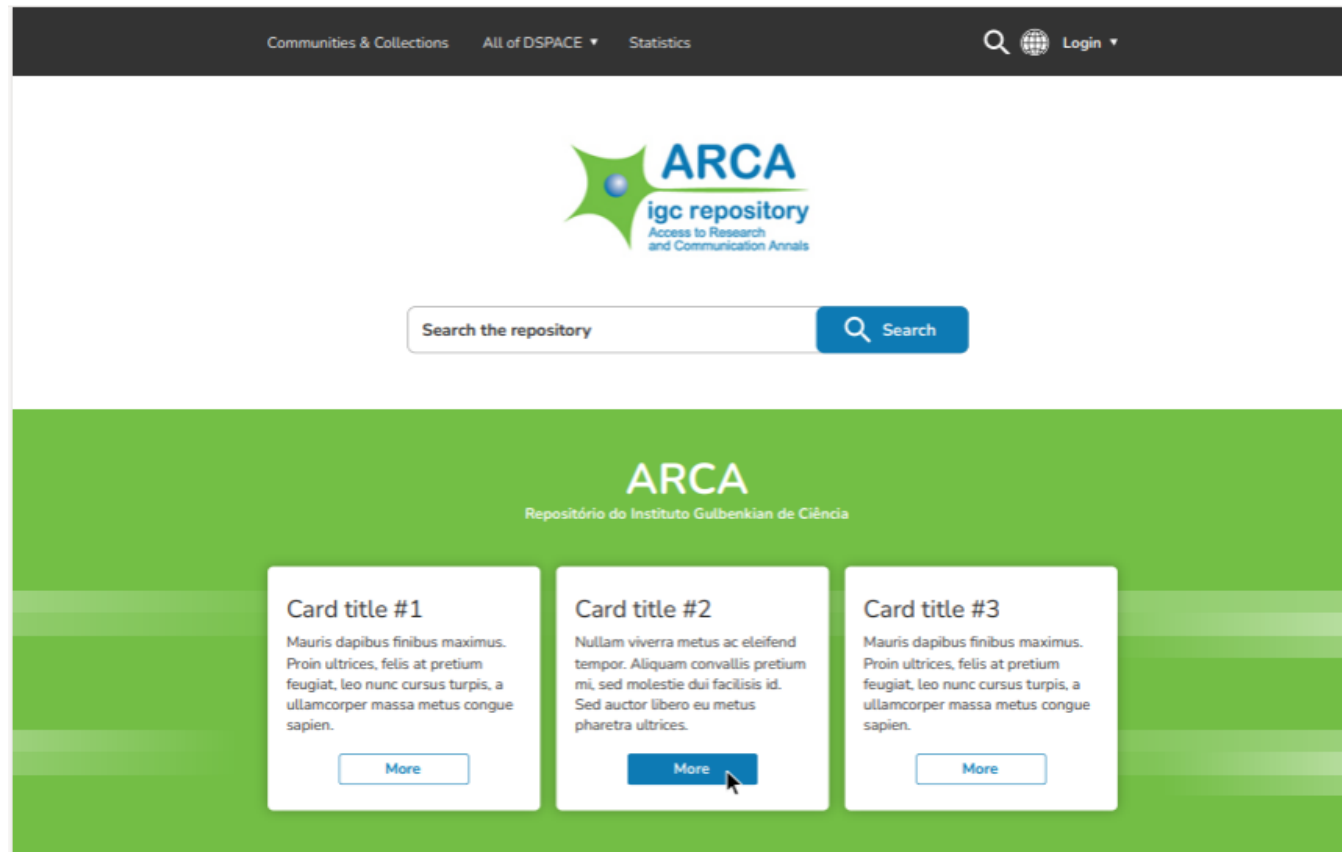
Communities & Collections All of DSPACE ▾ Statistics Login ▾

ARCA
igc repository
Access to Research and Communication Annals

Search the repository Search

ARCA
Repositório do Instituto Gulbenkian de Ciência

Card title #1
Mauris dapibus finibus maximus. Proin ultrices, felis at pretium feugiat, leo nunc cursus turpis, a ullamcorper massa metus congue sapien.
More

Card title #2
Nullam viverra metus ac eleifend tempor. Aliquam convallis pretium mi, sed molestie dui facilisis id. Sed auctor libero eu metus pharetra ultrices.
More

Card title #3
Mauris dapibus finibus maximus. Proin ultrices, felis at pretium feugiat, leo nunc cursus turpis, a ullamcorper massa metus congue sapien.
More